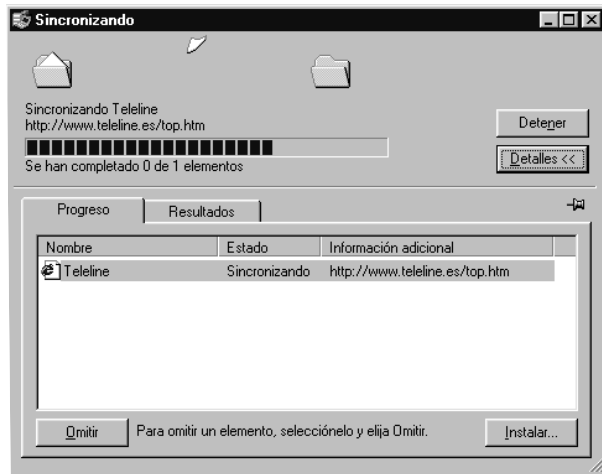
Sincronizando

Sincronizando Teleline
http://www.teleline.es/top.htm

Detener

Se han completado 0 de 1 elementos

Detalles <<

Progreso | Resultados

| Nombre | Estado | Información adicional |
|---|---|---|
| Teleline | Sincronizando | http://www.teleline.es/top.htm |

Omitir

Para omitir un elemento, selecciónelo y elija Omitir.

Instalar...